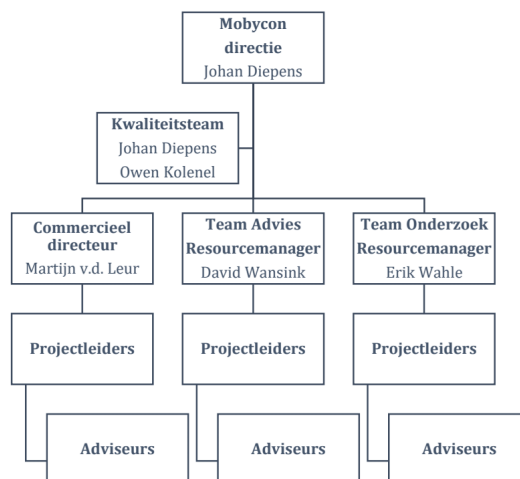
Mobycon directie
Johan Diepens

Kwaliteitsteam
Johan Diepens
Owen Kolenel

Commercieel directeur
Martijn v.d. Leur

Team Advies Resourcemanager
David Wansink

Team Onderzoek Resourcemanager
Erik Wahle

Projectleiders

Projectleiders

Projectleiders

Adviseurs

Adviseurs

Adviseurs